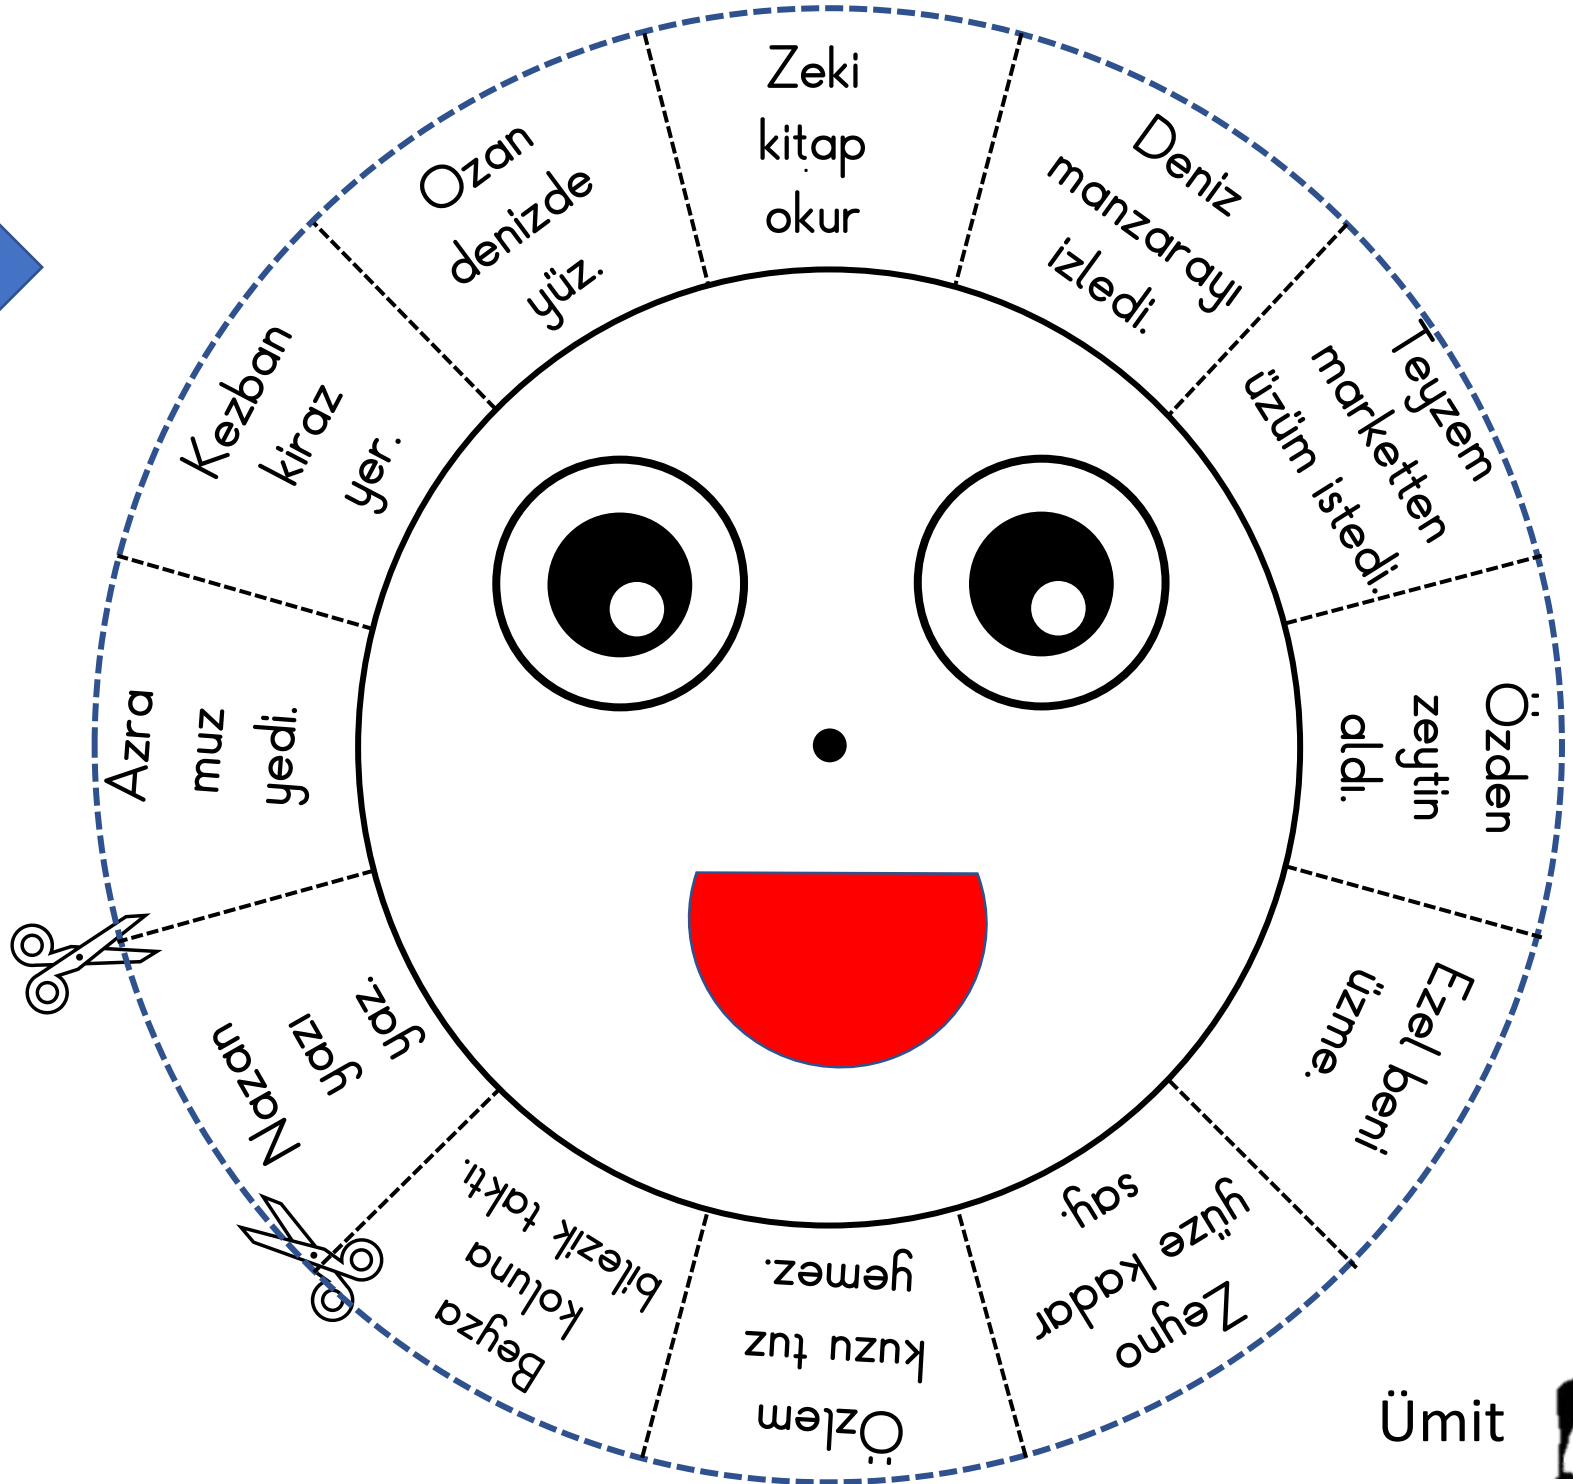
Zeki kitap okur

Deniz manzarayı izledi.

Teyzem marketten üzüm istedi.

Özden zeytin aldı.

Ezel beni üzme.

Zeyno yüze kadar say.

Özlem kuzu tuz yemez.

Beyza koluna bilezik taktı.

Nazan yazı yaz.

Azra muz yedi.

Kezban kiraz yer.

Ozan denizde yüz.

Ümit